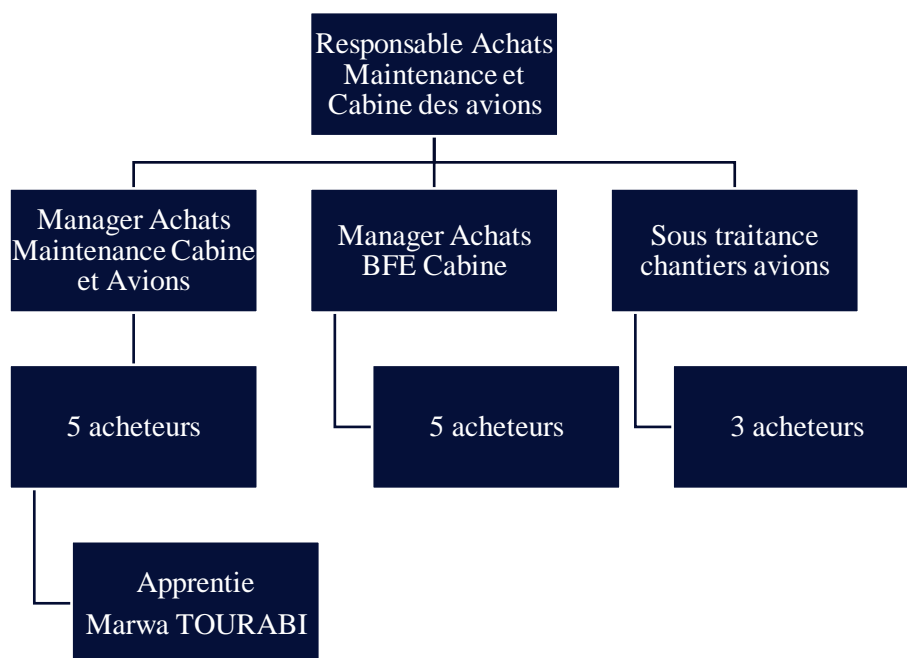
Responsable Achats Maintenance et Cabine des avions

Manager Achats Maintenance Cabine et Avions

Manager Achats BFE Cabine

Sous traitance chantiers avions

5 acheteurs

5 acheteurs

3 acheteurs

Apprentie Marwa TOURABI